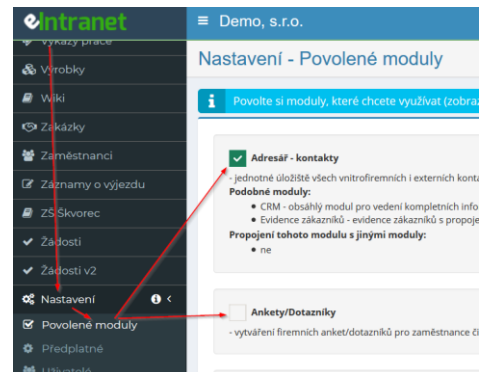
eIntranet

≡ Demo, s.r.o.

Výkazy práce
Výrobky
Wiki
Zakázky
Zaměstnanci
Záznamy o výjezdu
ZS Škvorec
Žádosti
Žádosti v2
Nastavení
Povolené moduly
Předplatné
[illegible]

Nastavení - Povolené moduly

Povolte si moduly, které chcete využívat (zobraz

Adresář - kontakty
- jednotné úložiště všech vnitrofiremních i externích konta
Podobné moduly:
• CRM - obsáhlý modul pro vedení kompletních info
• Evidence zákazníků - evidence zákazníků s propoje
Propojení tohoto modulu s jinými moduly:
• ne

Ankety/Dotazníky
- vytváření firemních anket/dotazníků pro zaměstnance či